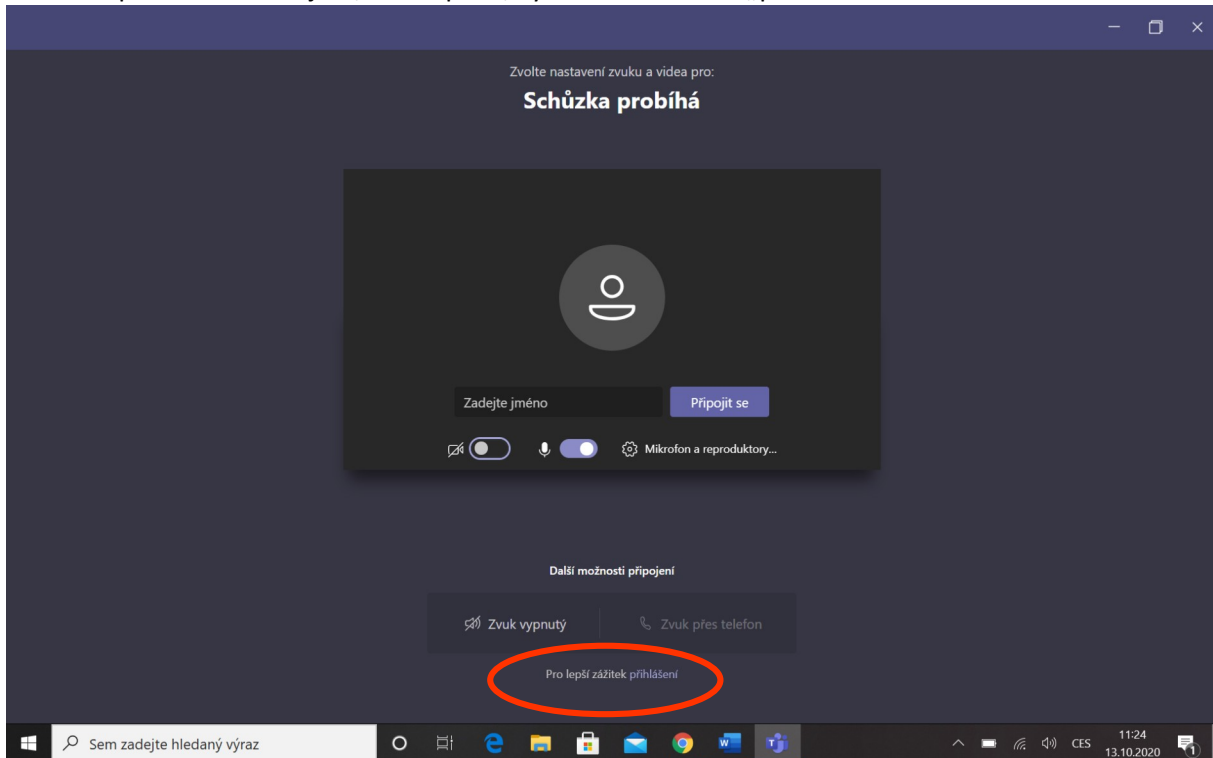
Zvolte nastavení zvuku a videa pro:

Schůzka probíhá

Zadejte jméno

Připojit se

Mikrofon a reproduktory...

Další možnosti připojení

Zvuk vypnutý

Zvuk přes telefon

Pro lepší zážitek přihlášení

Sem zadejte hledaný výraz

CES

11:24
13.10.2020